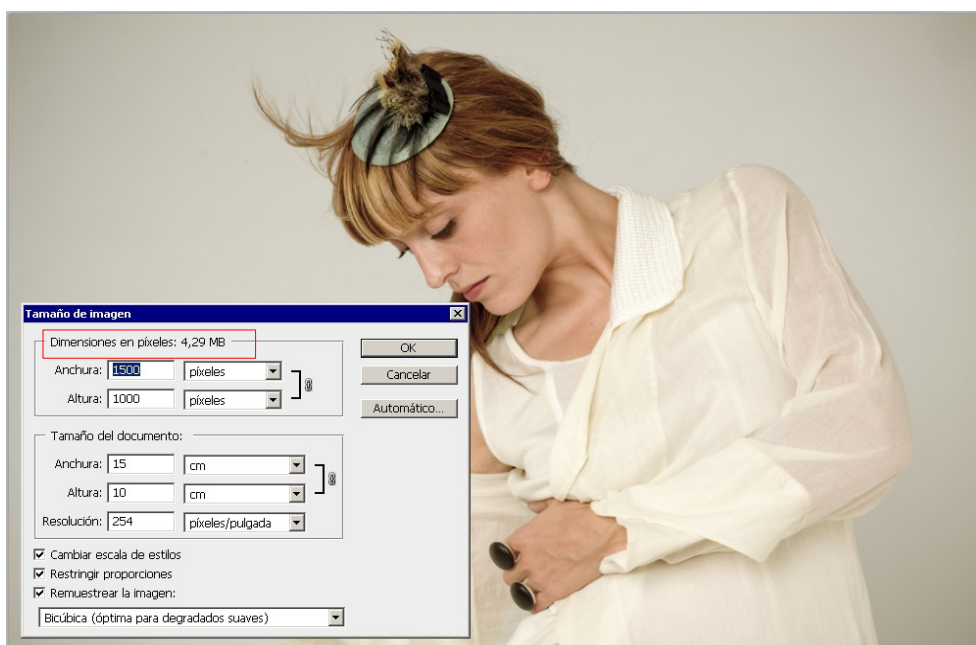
Tamaño de imagen

Dimensiones en píxeles: 4,29 MB

Anchura: 1500 píxeles

Altura: 1000 píxeles

OK

Cancelar

Automático...

Tamaño del documento:

Anchura: 15 cm

Altura: 10 cm

Resolución: 254 píxeles/pulgada

☑ Cambiar escala de estilos

☑ Restringir proporciones

☑ Remuestrear la imagen:

Bicúbica (óptima para degradados suaves)